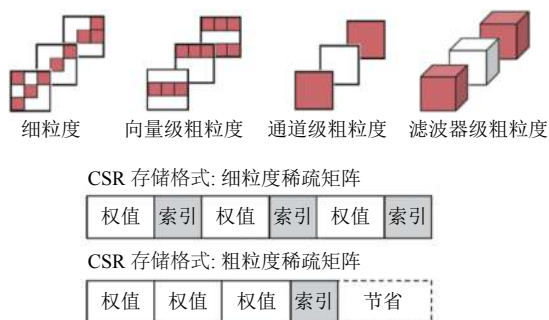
细粒度　向量级粗粒度　通道级粗粒度　滤波器级粗粒度

CSR 存储格式: 细粒度稀疏矩阵

| 权值 | 索引 | 权值 | 索引 | 权值 | 索引 |
|---|---|---|---|---|---|

CSR 存储格式: 粗粒度稀疏矩阵

| 权值 | 权值 | 权值 | 索引 | 节省 |
|---|---|---|---|---|